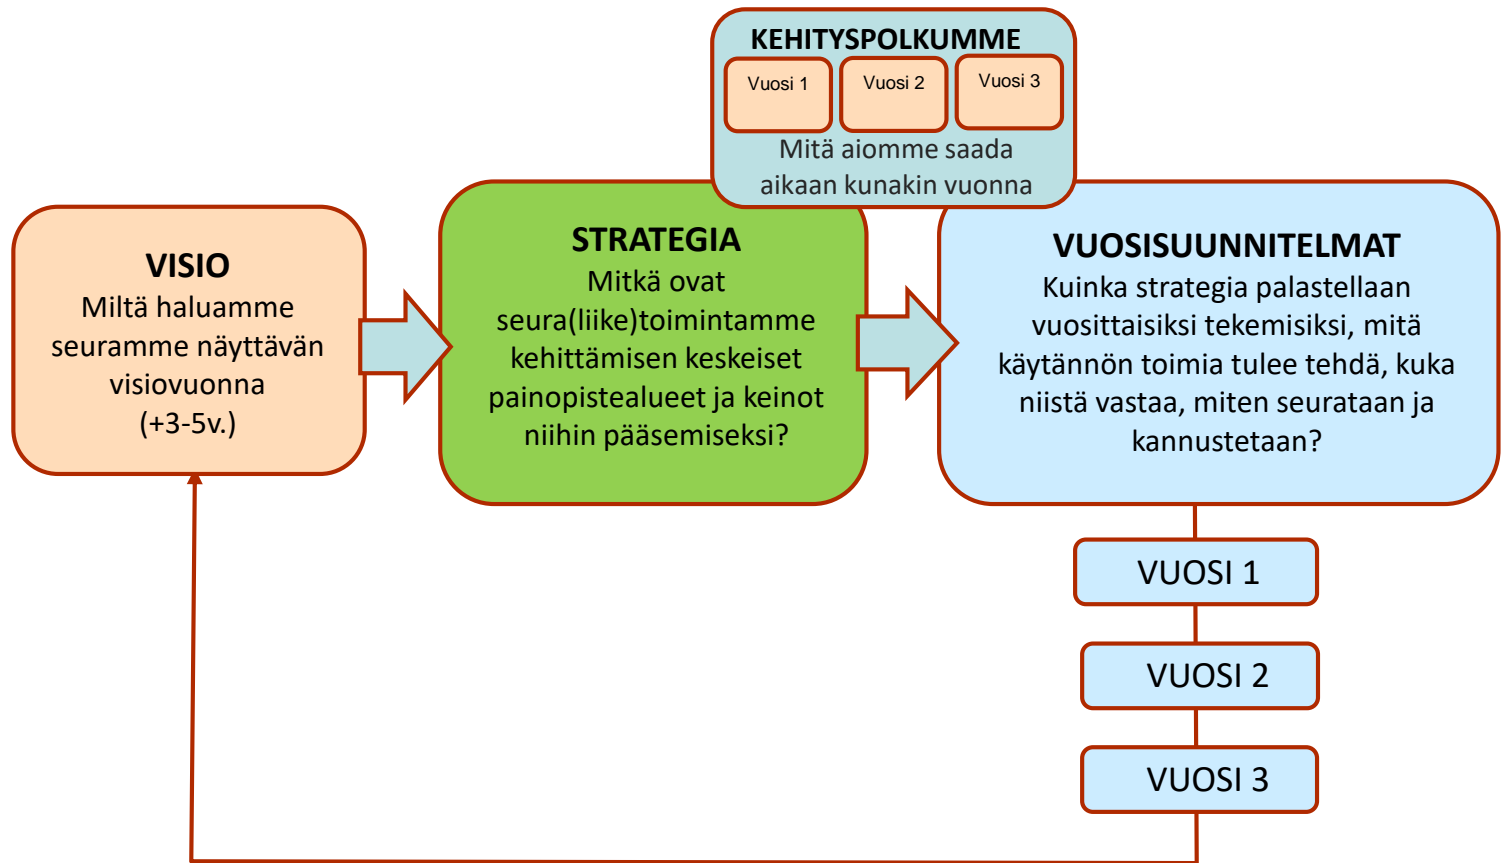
KEHITYSPOLKUMME

Vuosi 1

Vuosi 2

Vuosi 3

Mitä aiomme saada aikaan kunakin vuonna

VISIO
Miltä haluamme seuramme näyttävän visiovuonna (+3-5v.)

STRATEGIA
Mitkä ovat seura(liike)toimintamme kehittämisen keskeiset painopistealueet ja keinot niihin pääsemiseksi?

VUOSISUUNNITELMAT
Kuinka strategia palastellaan vuosittaisiksi tekemisiksi, mitä käytännön toimia tulee tehdä, kuka niistä vastaa, miten seurataan ja kannustetaan?

VUOSI 1

VUOSI 2

VUOSI 3